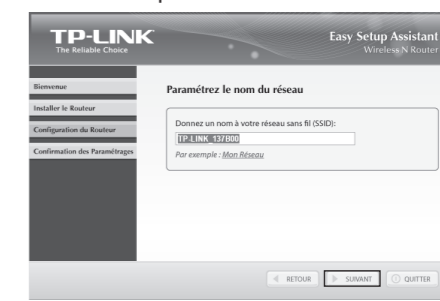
TP-LINK
The Reliable Choice

Easy Setup Assistant
Wireless N Router

Bienvenue
Installer le Routeur
Configuration du Routeur
Confirmation des Paramétrages

Paramétrez le nom du réseau

Donnez un nom à votre réseau sans fil (SSID):
TP-LINK_137800
Par exemple : Mon Réseau

RETOUR
SUIVANT
QUITTER